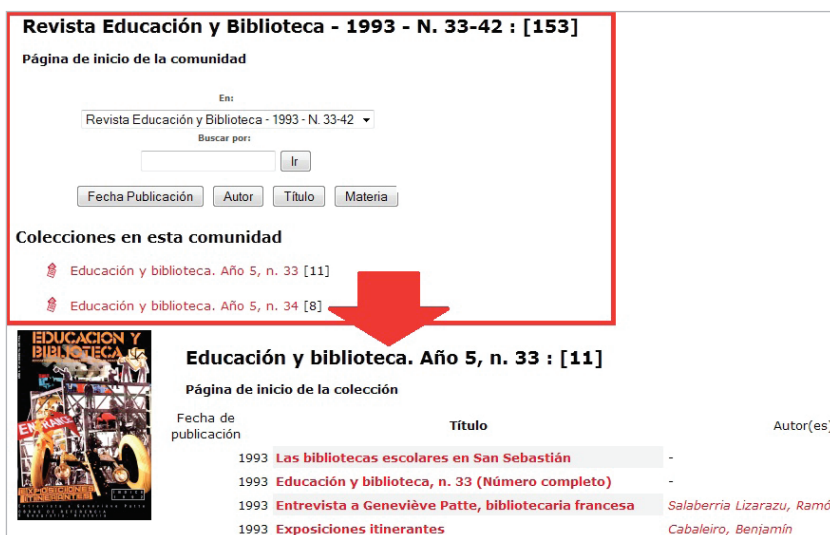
Revista Educación y Biblioteca - 1993 - N. 33-42 : [153]

Página de inicio de la comunidad

En:
Revista Educación y Biblioteca - 1993 - N. 33-42
Buscar por:
Ir

Fecha Publicación
Autor
Título
Materia

Colecciones en esta comunidad

Educación y biblioteca. Año 5, n. 33 [11]

Educación y biblioteca. Año 5, n. 34 [8]

EDUCACION Y BIBLIOTECA

Educación y biblioteca. Año 5, n. 33 : [11]

Página de inicio de la colección

| Fecha de publicación | Título | Autor(es) |
|---|---|---|
| 1993 | Las bibliotecas escolares en San Sebastián | - |
| 1993 | Educación y biblioteca, n. 33 (Número completo) | - |
| 1993 | Entrevista a Geneviève Patte, bibliotecaria francesa | Salaberria Lizarazu, Ramó |
| 1993 | Exposiciones itinerantes | Cabaleiro, Benjamín |